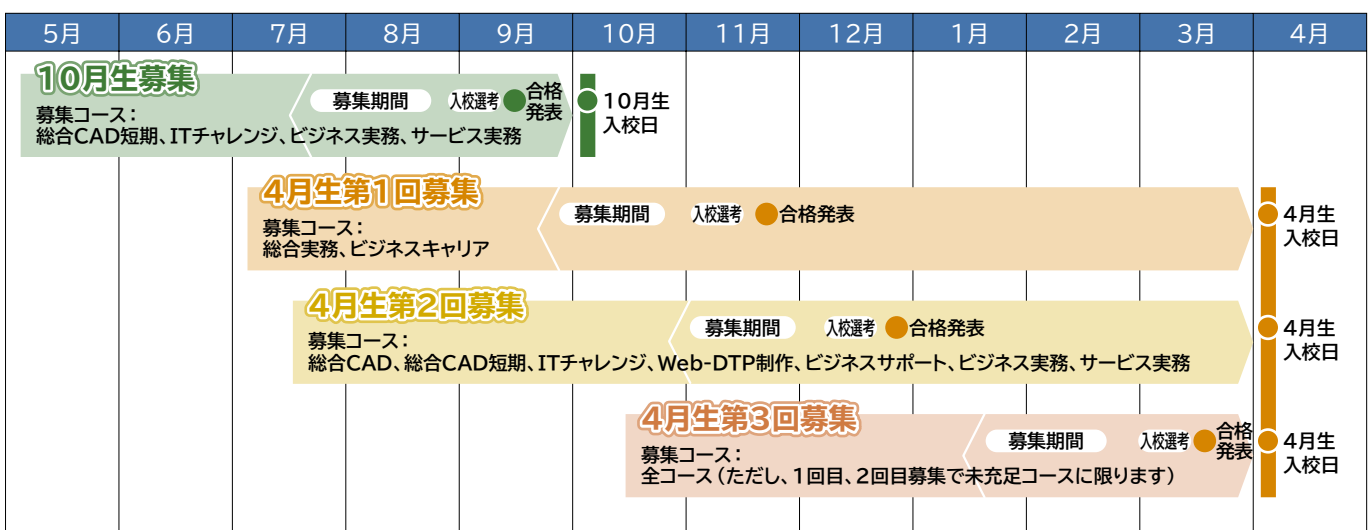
| 5月 | 6月 | 7月 | 8月 | 9月 | 10月 | 11月 | 12月 | 1月 | 2月 | 3月 | 4月 |
|---|---|---|---|---|---|---|---|---|---|---|---|

10月生募集
募集コース：
総合CAD短期、ITチャレンジ、ビジネス実務、サービス実務
募集期間 入校選考 合格発表
10月生入校日

4月生第1回募集
募集コース：
総合実務、ビジネスキャリア
募集期間 入校選考 合格発表
4月生入校日

4月生第2回募集
募集コース：
総合CAD、総合CAD短期、ITチャレンジ、Web-DTP制作、ビジネスサポート、ビジネス実務、サービス実務
募集期間 入校選考 合格発表
4月生入校日

4月生第3回募集
募集コース：
全コース（ただし、1回目、2回目募集で未充足コースに限ります）
募集期間 入校選考 合格発表
4月生入校日